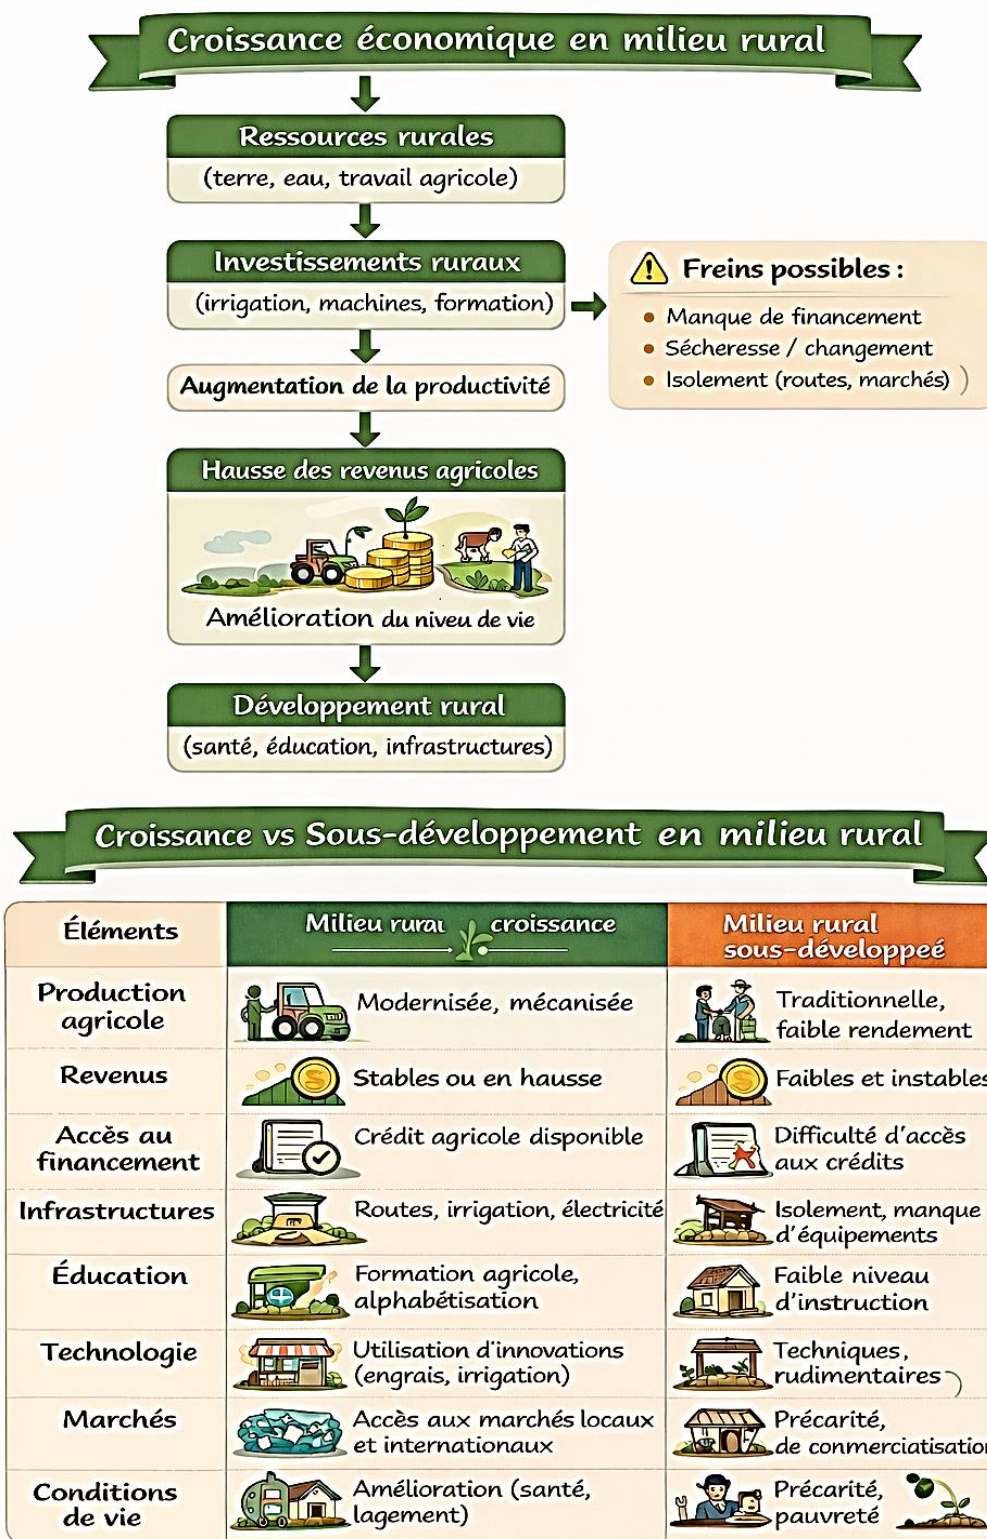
Croissance économique en milieu rural

Ressources rurales
(terre, eau, travail agricole)

Investissements ruraux
(irrigation, machines, formation)

Freins possibles :
- Manque de financement
- Sécheresse / changement
- Isolement (routes, marchés)

Augmentation de la productivité

Hausse des revenus agricoles

Amélioration du niveau de vie

Développement rural
(santé, éducation, infrastructures)

Croissance vs Sous-développement en milieu rural

| Éléments | Milieu rurai croissance | Milieu rural sous-développeé |
|---|---|---|
| Production agricole | Modernisée, mécanisée | Traditionnelle, faible rendement |
| Revenus | Stables ou en hausse | Faibles et instables |
| Accès au financement | Crédit agricole disponible | Difficulté d'accès aux crédits |
| Infrastructures | Routes, irrigation, électricité | Isolement, manque d'équipements |
| Éducation | Formation agricole, alphabétisation | Faible niveau d'instruction |
| Technologie | Utilisation d'innovations (engrais, irrigation) | Techniques, rudimentaires |
| Marchés | Accès aux marchés locaux et internationaux | Précarité, de conmerciatisation |
| Conditions de vie | Amélioration (santé, lagement) | Précarité, pauvreté |